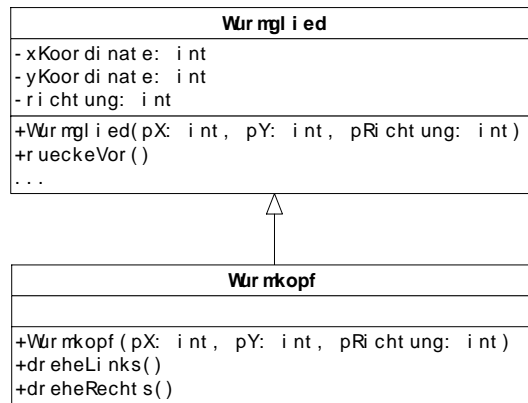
Wurmglied

- xKoordinate: int
- yKoordinate: int
- richtung: int

+Wurmglied(pX: int, pY: int, pRichtung: int)
+rueckeVor()
...

Wurmkopf

+Wurmkopf(pX: int, pY: int, pRichtung: int)
+dreheLinks()
+dreheRechts()